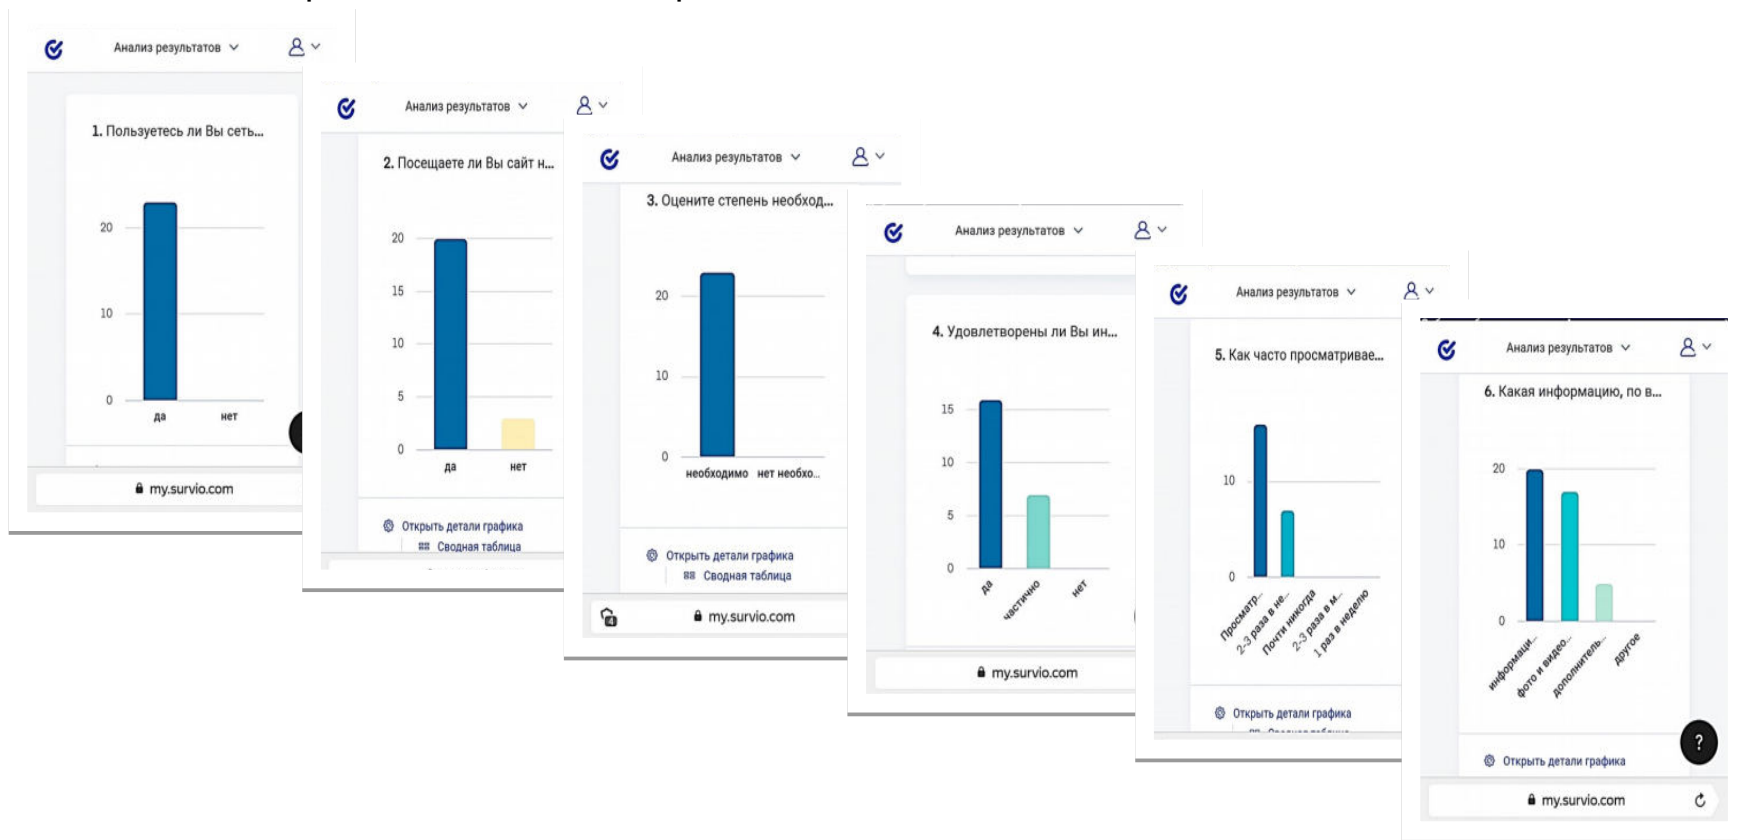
Анализ результатов

1. Пользуетесь ли Вы сеть...

20
10
0
да нет

my.survio.com

Анализ результатов

2. Посещаете ли Вы сайт н...

20
15
10
5
0
да нет

Открыть детали графика
Сводная таблица

Анализ результатов

3. Оцените степень необход...

20
10
0
необходимо нет необхо...

Открыть детали графика
Сводная таблица

my.survio.com

Анализ результатов

4. Удовлетворены ли Вы ин...

15
10
5
0
да частично нет

my.survio.com

Анализ результатов

5. Как часто просматривае...

10
0
Просматр... 2-3 раза в не... Почти никогда 2-3 раза в м... 1 раз в неделю

Открыть детали графика

Анализ результатов

6. Какая информацию, по в...

20
10
0
информаци... фото и видео... дополнитель... другое

Открыть детали графика

?

my.survio.com